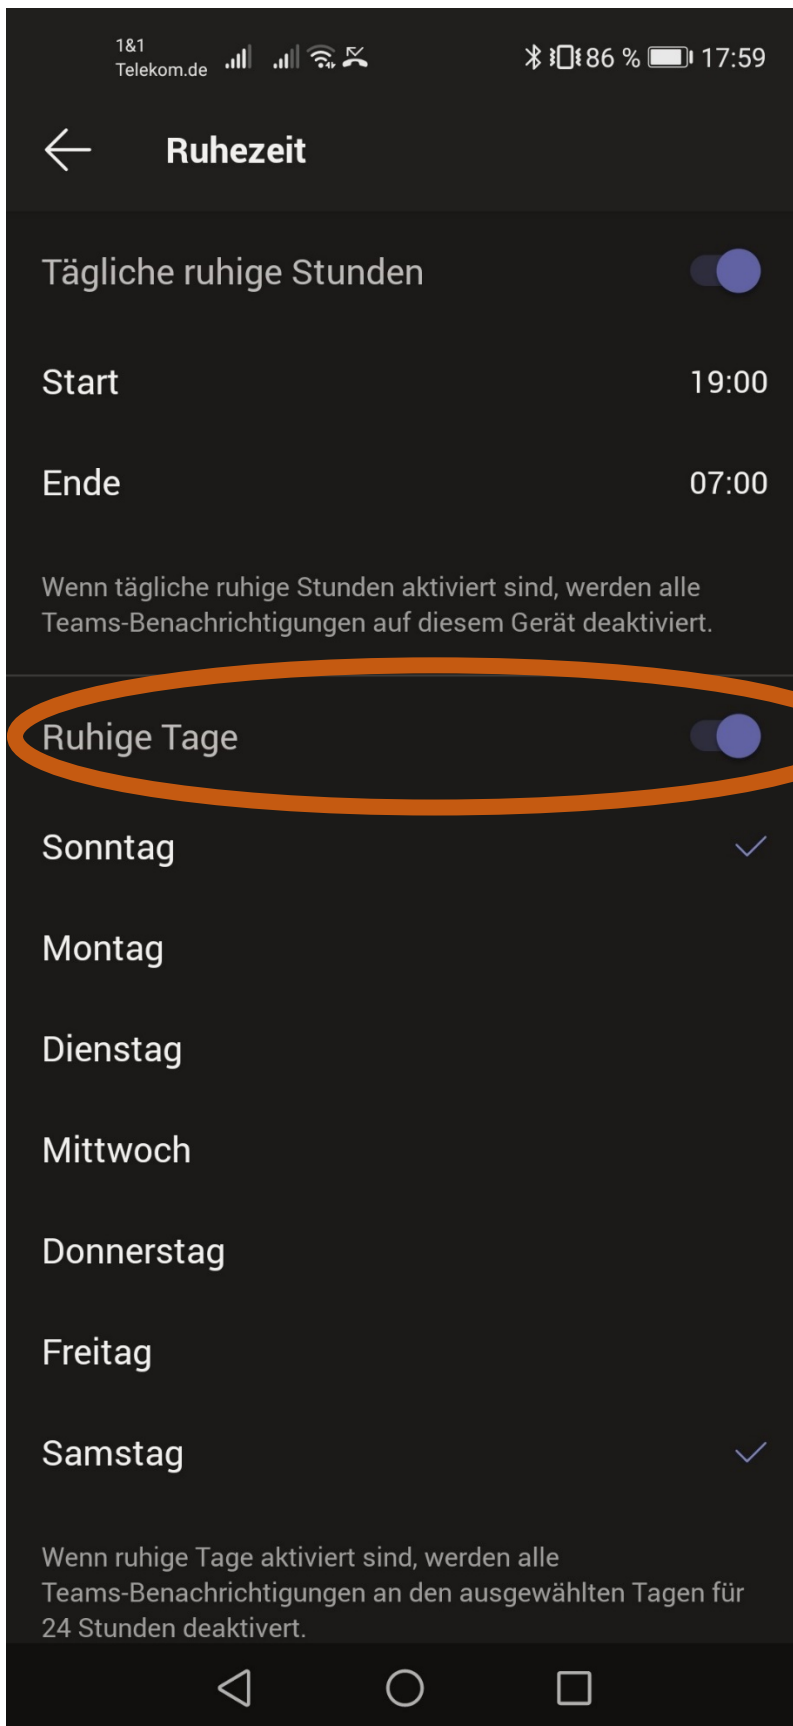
1&1
Telekom.de

86 % 17:59

Ruhezeit

Tägliche ruhige Stunden

Start 19:00

Ende 07:00

Wenn tägliche ruhige Stunden aktiviert sind, werden alle Teams-Benachrichtigungen auf diesem Gerät deaktiviert.

Ruhige Tage

Sonntag

Montag

Dienstag

Mittwoch

Donnerstag

Freitag

Samstag

Wenn ruhige Tage aktiviert sind, werden alle Teams-Benachrichtigungen an den ausgewählten Tagen für 24 Stunden deaktivert.